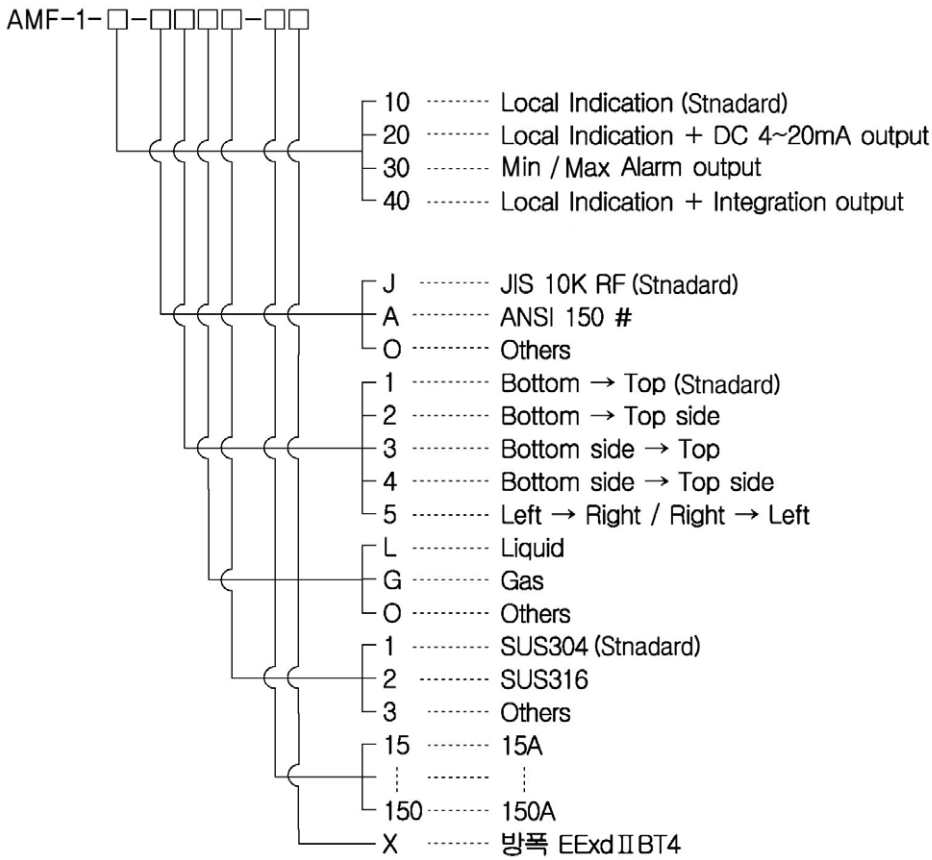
AMF-1-□-□□□□-□□

10 ········ Local Indication (Stnadard)
20 ········ Local Indication + DC 4~20mA output
30 ········ Min / Max Alarm output
40 ········ Local Indication + Integration output

J ········ JIS 10K RF (Stnadard)
A ········ ANSI 150 #
O ········ Others

1 ········ Bottom → Top (Stnadard)
2 ········ Bottom → Top side
3 ········ Bottom side → Top
4 ········ Bottom side → Top side
5 ········ Left → Right / Right → Left

L ········ Liquid
G ········ Gas
O ········ Others

1 ········ SUS304 (Stnadard)
2 ········ SUS316
3 ········ Others

15 ········ 15A
⋮ ········ ⋮
150 ········ 150A

X ········ 방폭 EExd II BT4